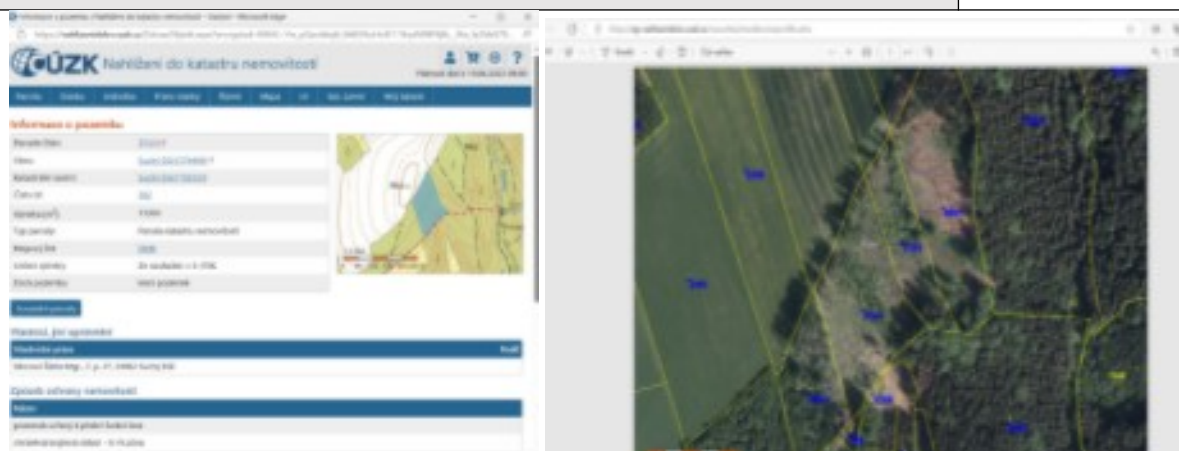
ČÚZK Nahlížení do katastru nemovitostí

Informace o pozemku

Parcela | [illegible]
Obec | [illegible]
Katastrální území | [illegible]
Číslo LV | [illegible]
Výměra [m²] | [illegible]
Typ parcely | Parcela katastru nemovitostí
Mapový list | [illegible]
Určení výměry | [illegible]
Způsob využití | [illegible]

Vlastníci, jiní oprávnění

Vlastnické právo | Podíl
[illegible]

Způsob ochrany nemovitosti

Název
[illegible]
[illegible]